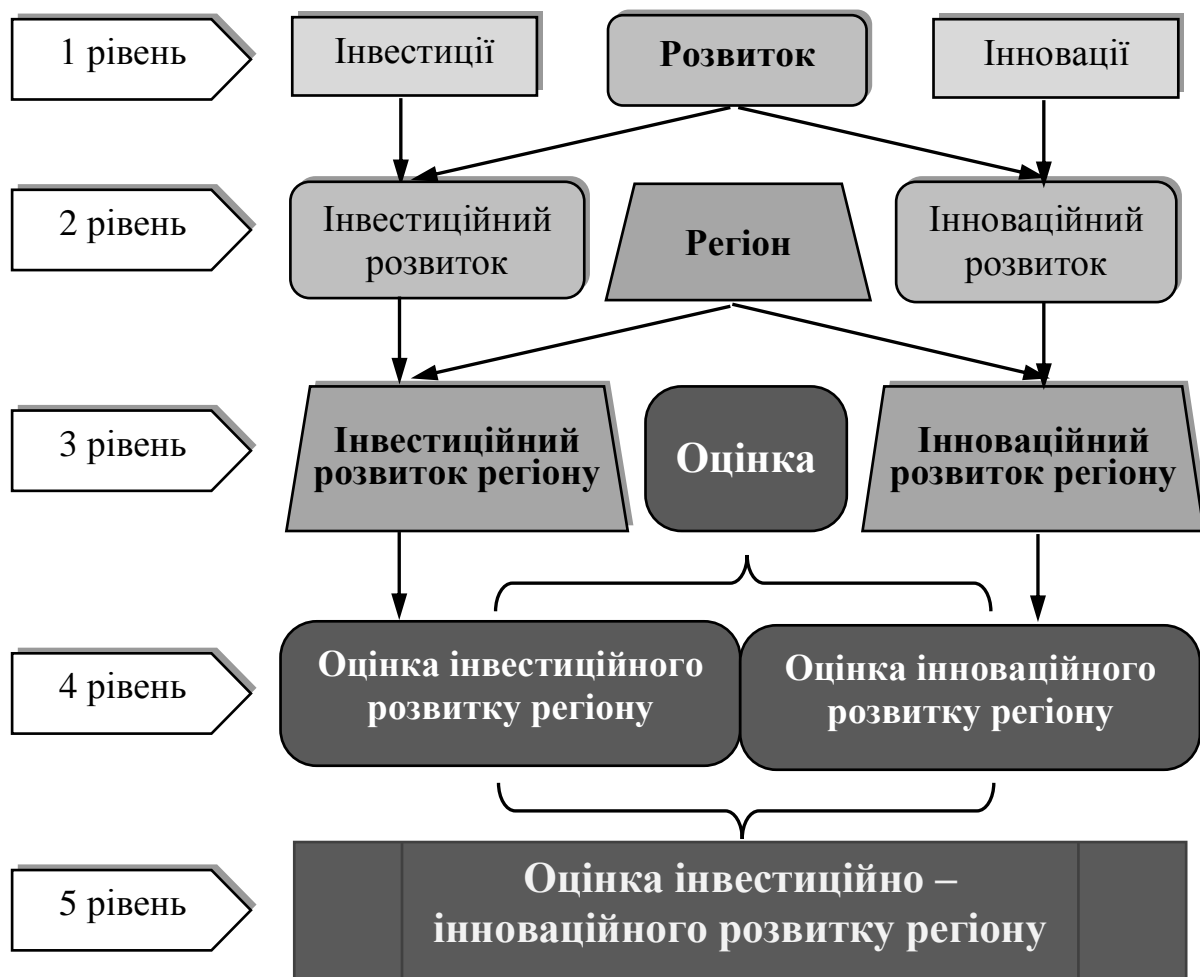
1 рівень

Інвестиції

Розвиток

Інновації

2 рівень

Інвестиційний розвиток

Регіон

Інноваційний розвиток

3 рівень

Інвестиційний розвиток регіону

Оцінка

Інноваційний розвиток регіону

4 рівень

Оцінка інвестиційного розвитку регіону

Оцінка інноваційного розвитку регіону

5 рівень

Оцінка інвестиційно – інноваційного розвитку регіону